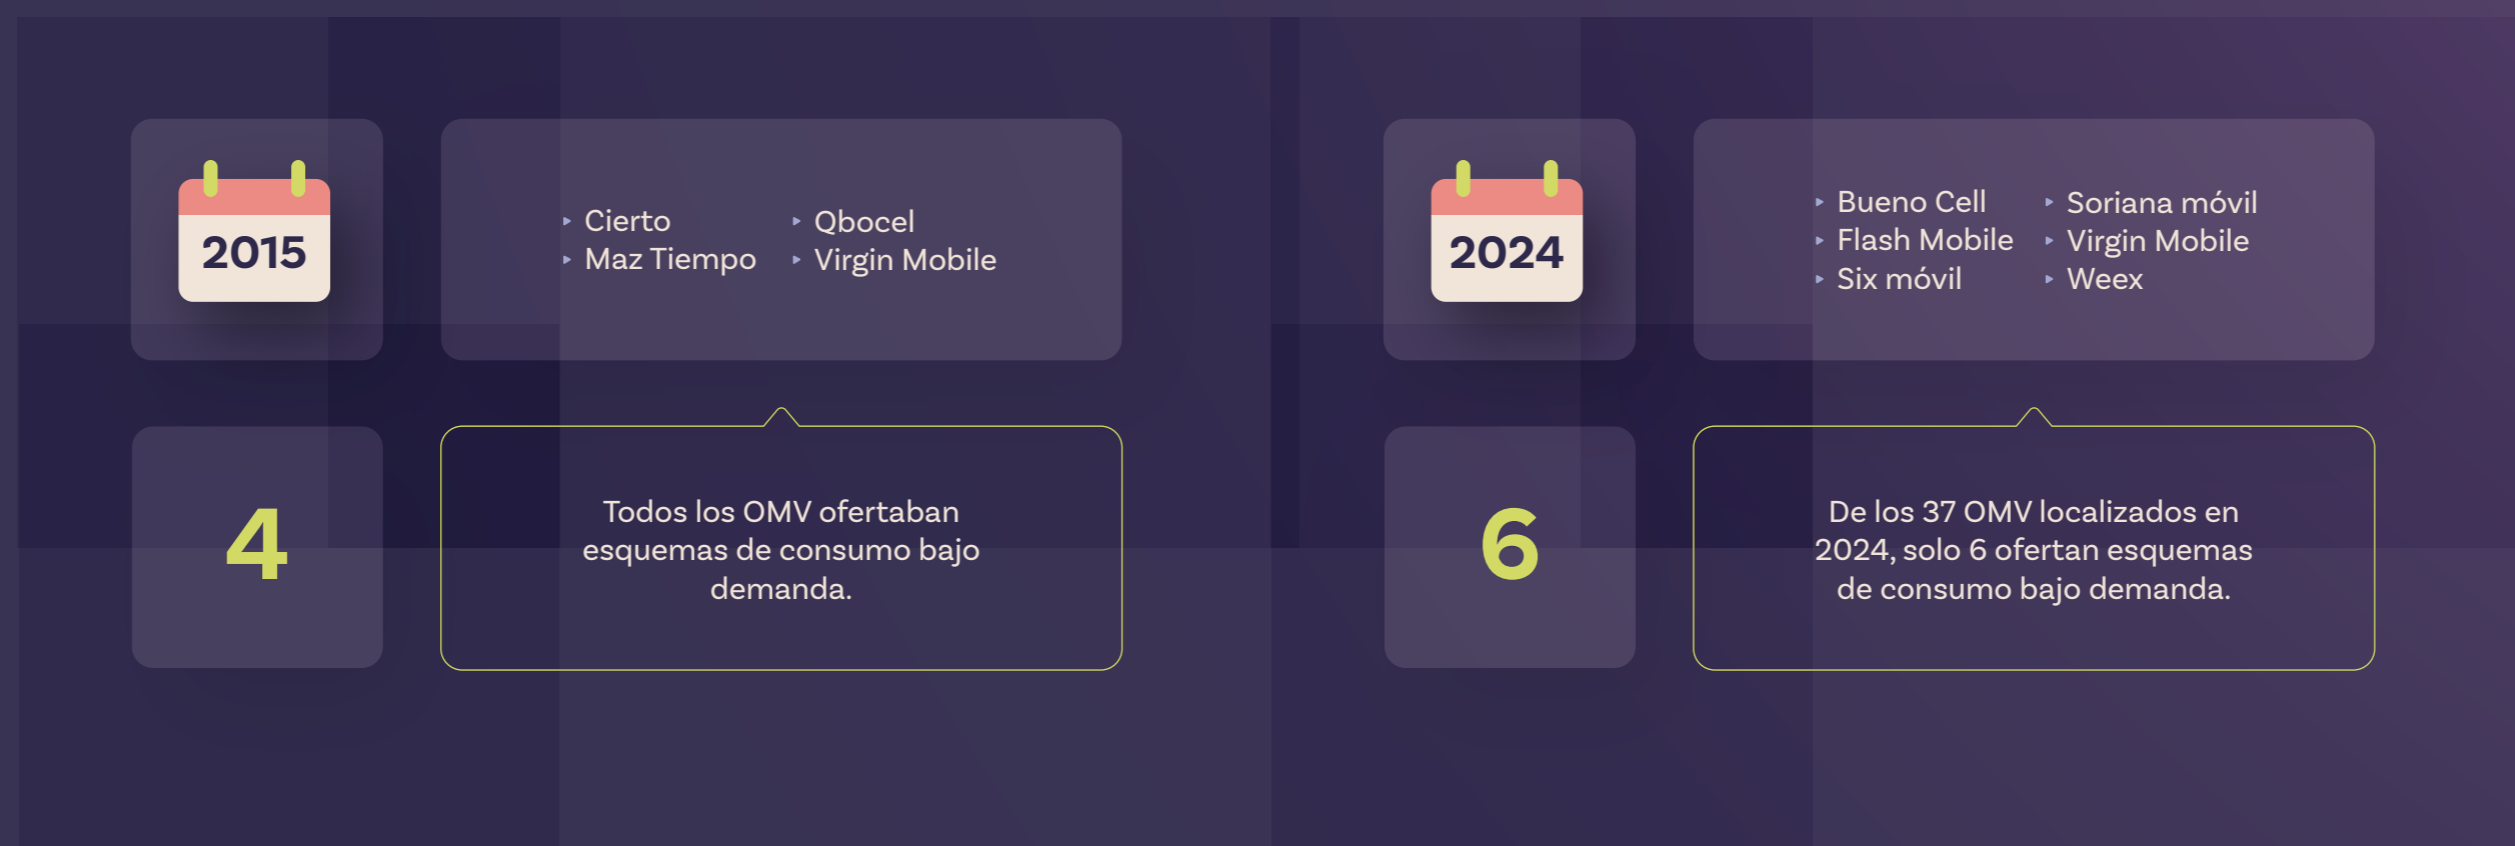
2015

- Cierto
- Maz Tiempo

- Qbocel
- Virgin Mobile

4

Todos los OMV ofertaban esquemas de consumo bajo demanda.

2024

- Bueno Cell
- Flash Mobile
- Six móvil

- Soriana móvil
- Virgin Mobile
- Weex

6

De los 37 OMV localizados en 2024, solo 6 ofertan esquemas de consumo bajo demanda.